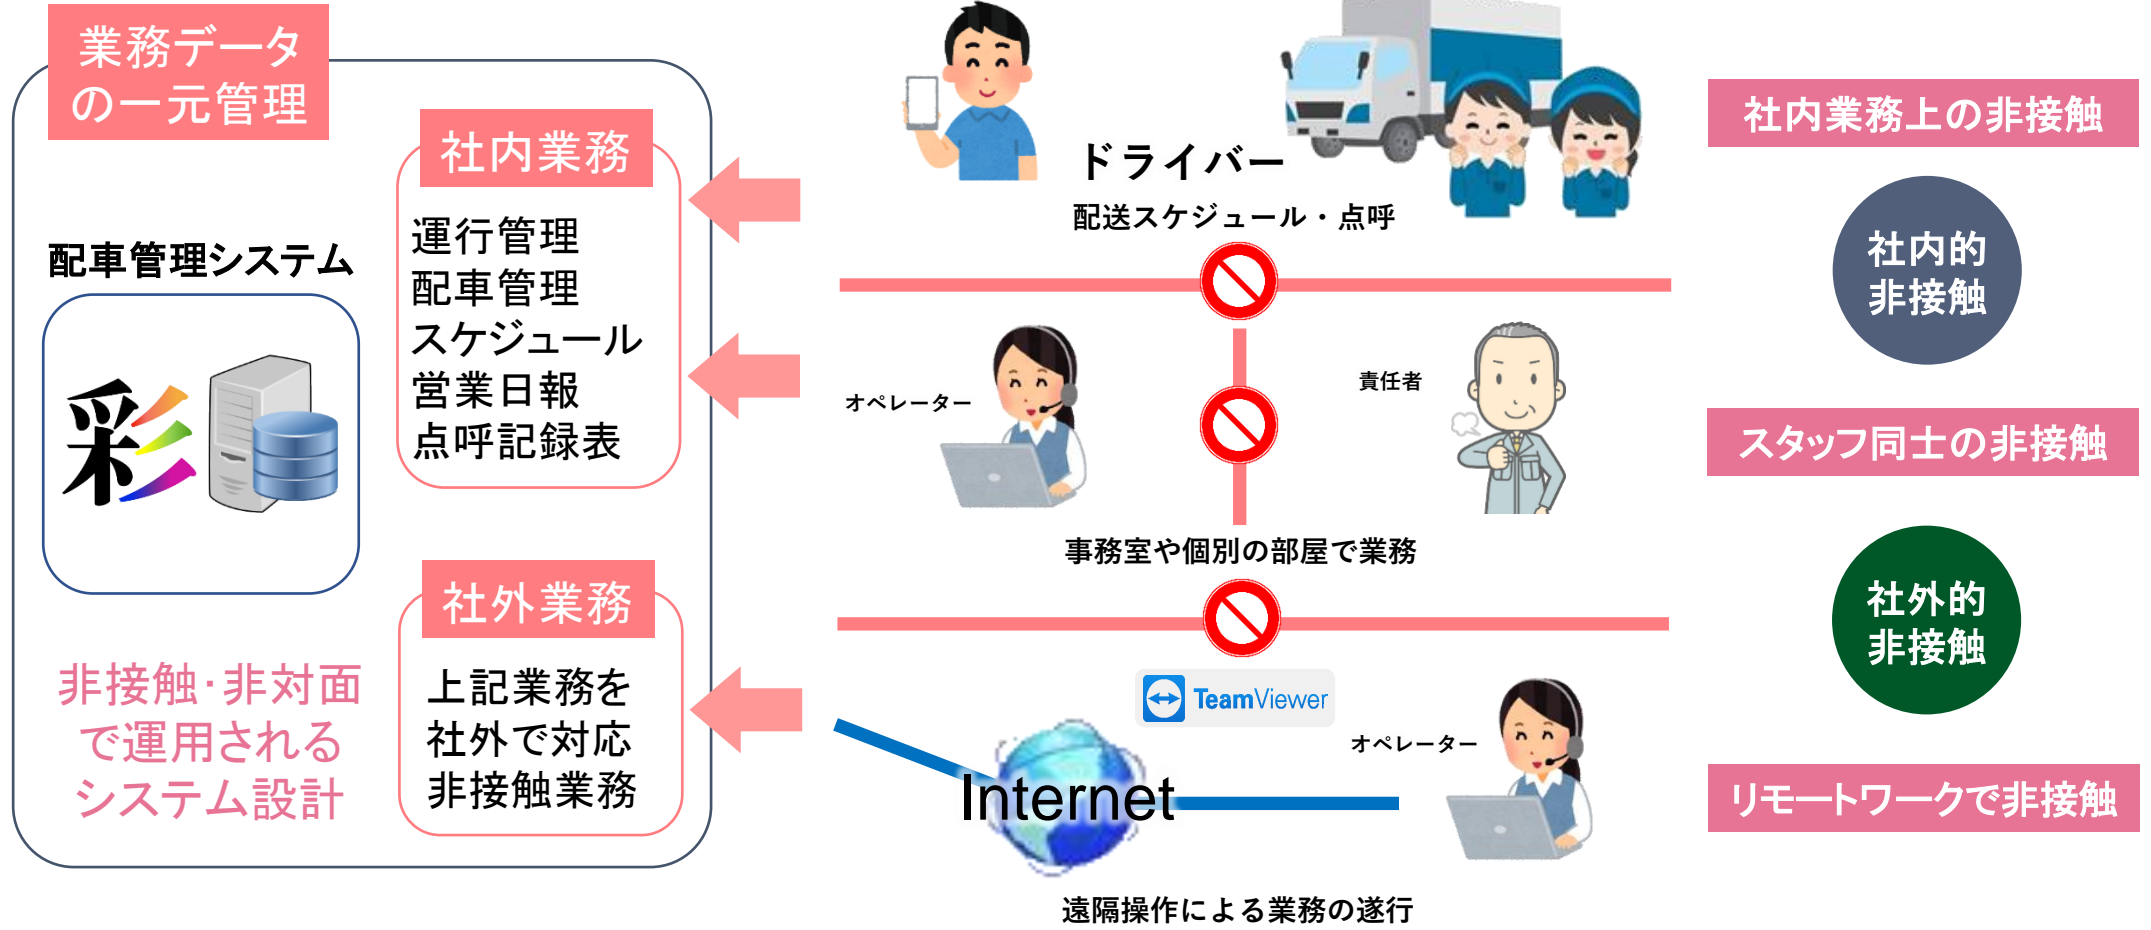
業務データの一元管理

社内業務

運行管理
配車管理
スケジュール
営業日報
点呼記録表

配車管理システム

彩

社外業務

上記業務を社外で対応非接触業務

非接触･非対面で運用されるシステム設計

ドライバー
配送スケジュール・点呼

オペレーター

責任者

事務室や個別の部屋で業務

TeamViewer

オペレーター

Internet

遠隔操作による業務の遂行

社内業務上の非接触

社内的非接触

スタッフ同士の非接触

社外的非接触

リモートワークで非接触